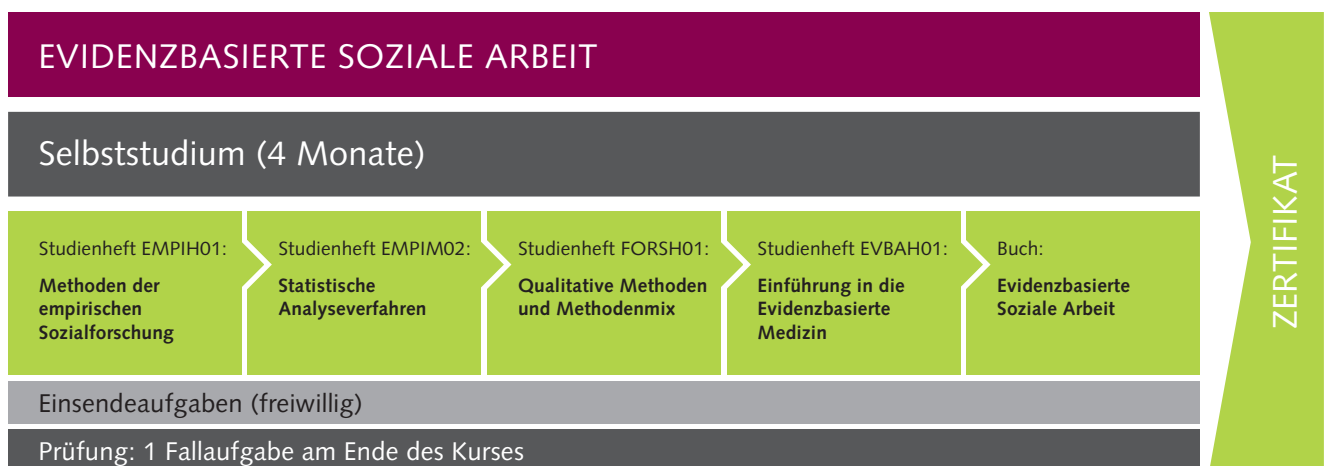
EVIDENZBASIERTE SOZIALE ARBEIT

Selbststudium (4 Monate)

Studienheft EMPIH01:
**Methoden der empirischen Sozialforschung**

Studienheft EMPIM02:
**Statistische Analyseverfahren**

Studienheft FORSH01:
**Qualitative Methoden und Methodenmix**

Studienheft EVBAH01:
**Einführung in die Evidenzbasierte Medizin**

Buch:
**Evidenzbasierte Soziale Arbeit**

Einsendeaufgaben (freiwillig)

Prüfung: 1 Fallaufgabe am Ende des Kurses

ZERTIFIKAT